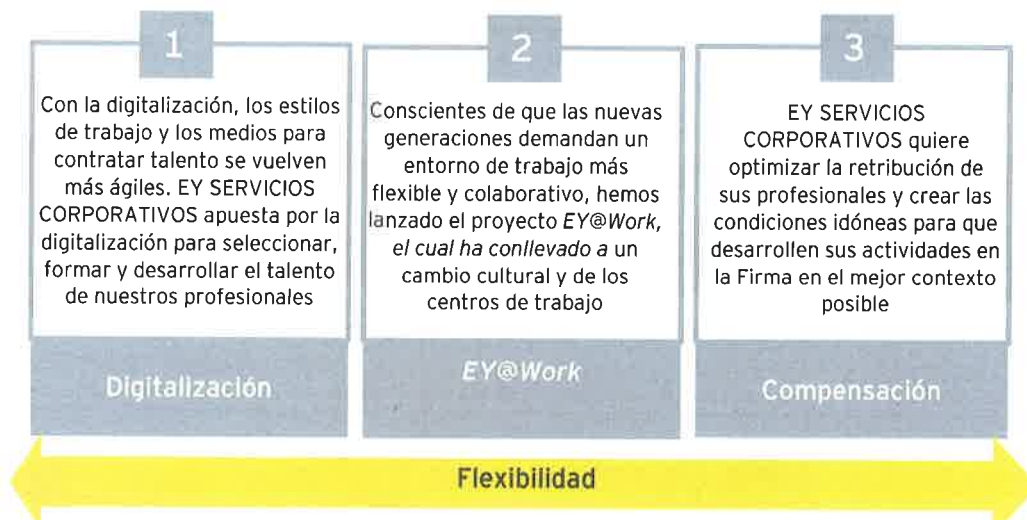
1

Con la digitalización, los estilos de trabajo y los medios para contratar talento se vuelven más ágiles. EY SERVICIOS CORPORATIVOS apuesta por la digitalización para seleccionar, formar y desarrollar el talento de nuestros profesionales

Digitalización

2

Conscientes de que las nuevas generaciones demandan un entorno de trabajo más flexible y colaborativo, hemos lanzado el proyecto EY@Work, el cual ha conllevado a un cambio cultural y de los centros de trabajo

EY@Work

3

EY SERVICIOS CORPORATIVOS quiere optimizar la retribución de sus profesionales y crear las condiciones idóneas para que desarrollen sus actividades en la Firma en el mejor contexto posible

Compensación

Flexibilidad